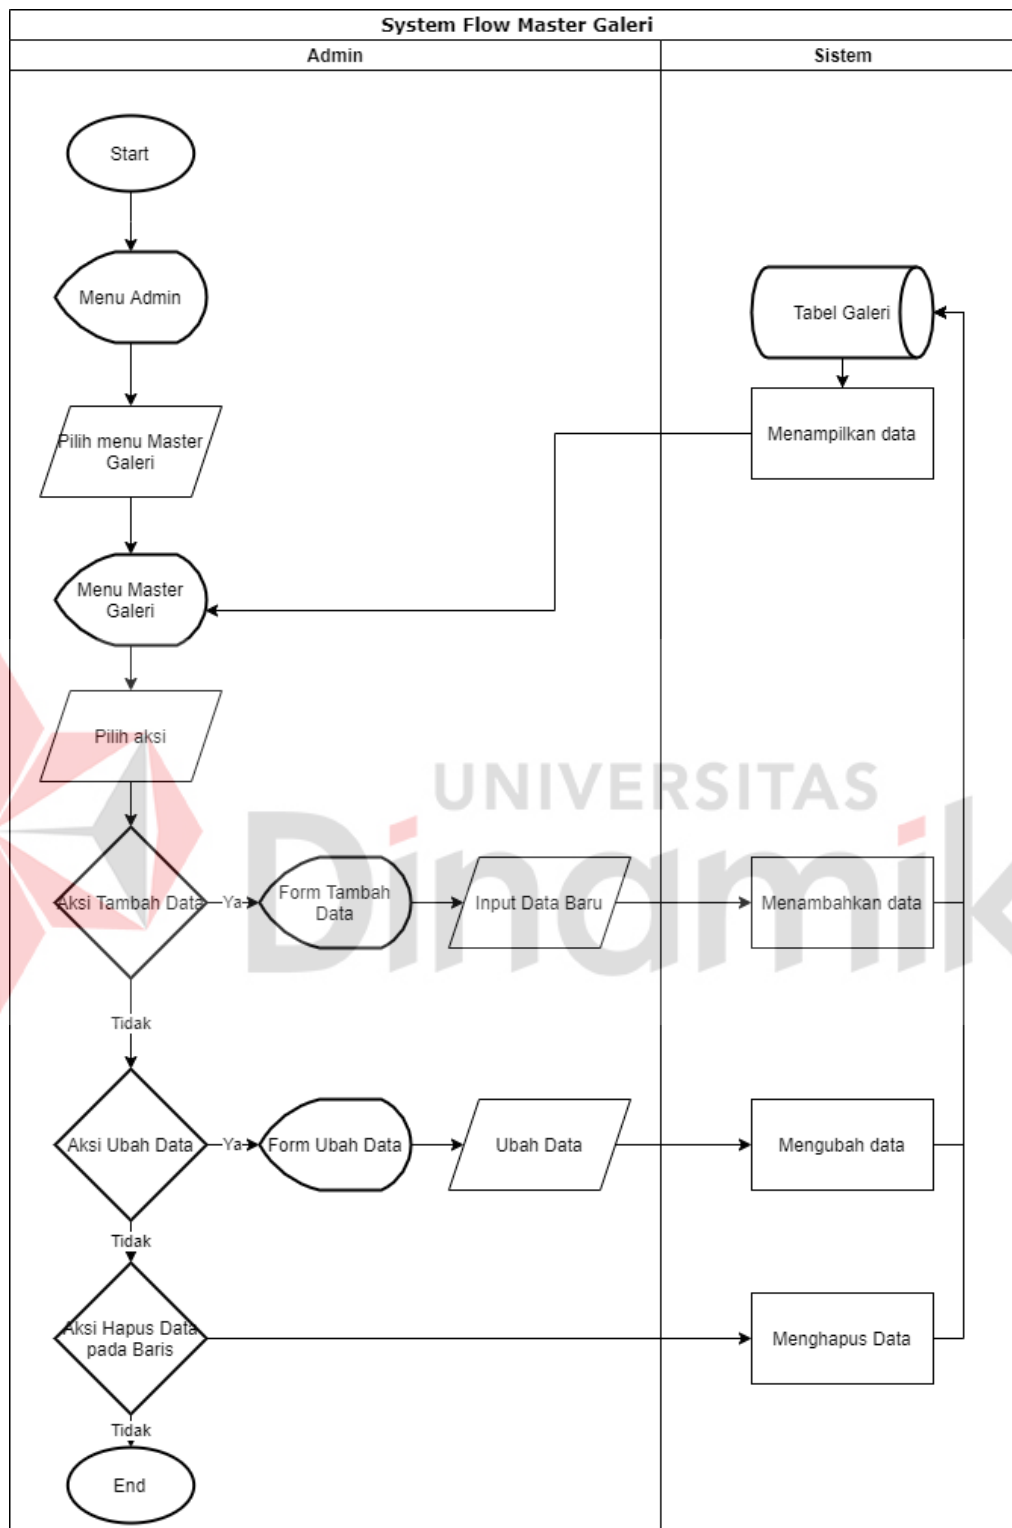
System Flow Master Galeri

Admin

Sistem

Start

Menu Admin

Tabel Galeri

Pilih menu Master Galeri

Menampilkan data

Menu Master Galeri

Pilih aksi

UNIVERSITAS Dinamika

Aksi Tambah Data

Ya

Form Tambah Data

Input Data Baru

Menambahkan data

Tidak

Aksi Ubah Data

Ya

Form Ubah Data

Ubah Data

Mengubah data

Tidak

Aksi Hapus Data pada Baris

Menghapus Data

Tidak

End